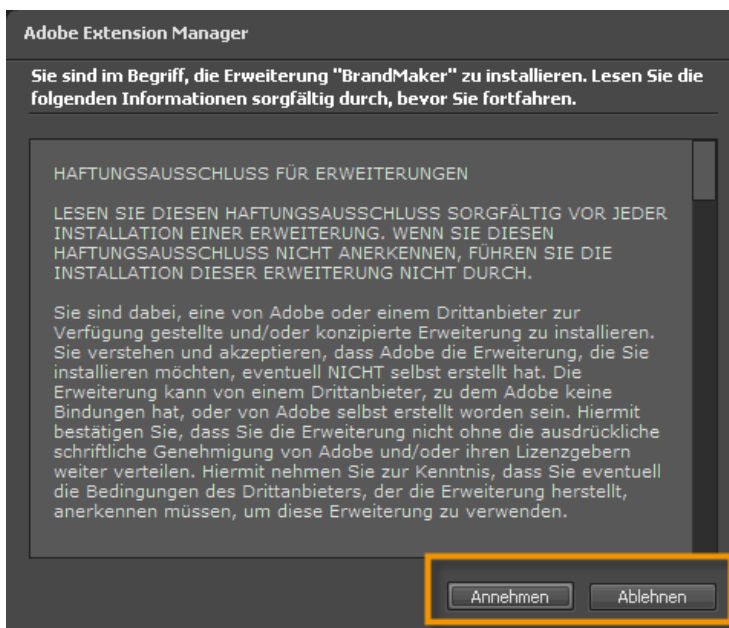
Adobe Extension Manager

Sie sind im Begriff, die Erweiterung "BrandMaker" zu installieren. Lesen Sie die folgenden Informationen sorgfältig durch, bevor Sie fortfahren.

HAFTUNGSAUSSCHLUSS FÜR ERWEITERUNGEN

LESEN SIE DIESEN HAFTUNGSAUSSCHLUSS SORGFÄLTIG VOR JEDER INSTALLATION EINER ERWEITERUNG. WENN SIE DIESEN HAFTUNGSAUSSCHLUSS NICHT ANERKENNEN, FÜHREN SIE DIE INSTALLATION DIESER ERWEITERUNG NICHT DURCH.

Sie sind dabei, eine von Adobe oder einem Drittanbieter zur Verfügung gestellte und/oder konzipierte Erweiterung zu installieren. Sie verstehen und akzeptieren, dass Adobe die Erweiterung, die Sie installieren möchten, eventuell NICHT selbst erstellt hat. Die Erweiterung kann von einem Drittanbieter, zu dem Adobe keine Bindungen hat, oder von Adobe selbst erstellt worden sein. Hiermit bestätigen Sie, dass Sie die Erweiterung nicht ohne die ausdrückliche schriftliche Genehmigung von Adobe und/oder ihren Lizenzgebern weiter verteilen. Hiermit nehmen Sie zur Kenntnis, dass Sie eventuell die Bedingungen des Drittanbieters, der die Erweiterung herstellt, anerkennen müssen, um diese Erweiterung zu verwenden.

Annehmen

Ablehnen